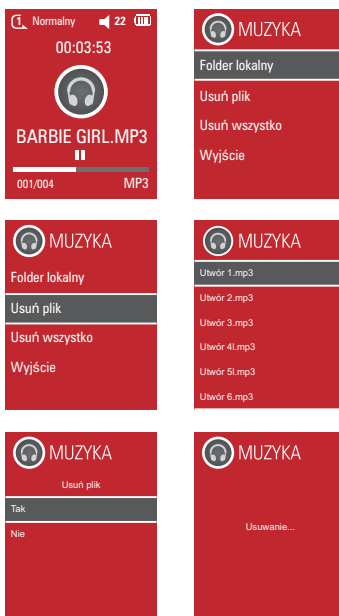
1 Normalny 22
00:03:53
BARBIE GIRL.MP3
001/004 MP3

MUZYKA
Folder lokalny
Usuń plik
Usuń wszystko
Wyjście

MUZYKA
Folder lokalny
Usuń plik
Usuń wszystko
Wyjście

MUZYKA
Utwór 1.mp3
Utwór 2.mp3
Utwór 3.mp3
Utwór 4l.mp3
Utwór 5l.mp3
Utwór 6.mp3

MUZYKA
Usuń plik
Tak
Nie

MUZYKA
Usuwanie...